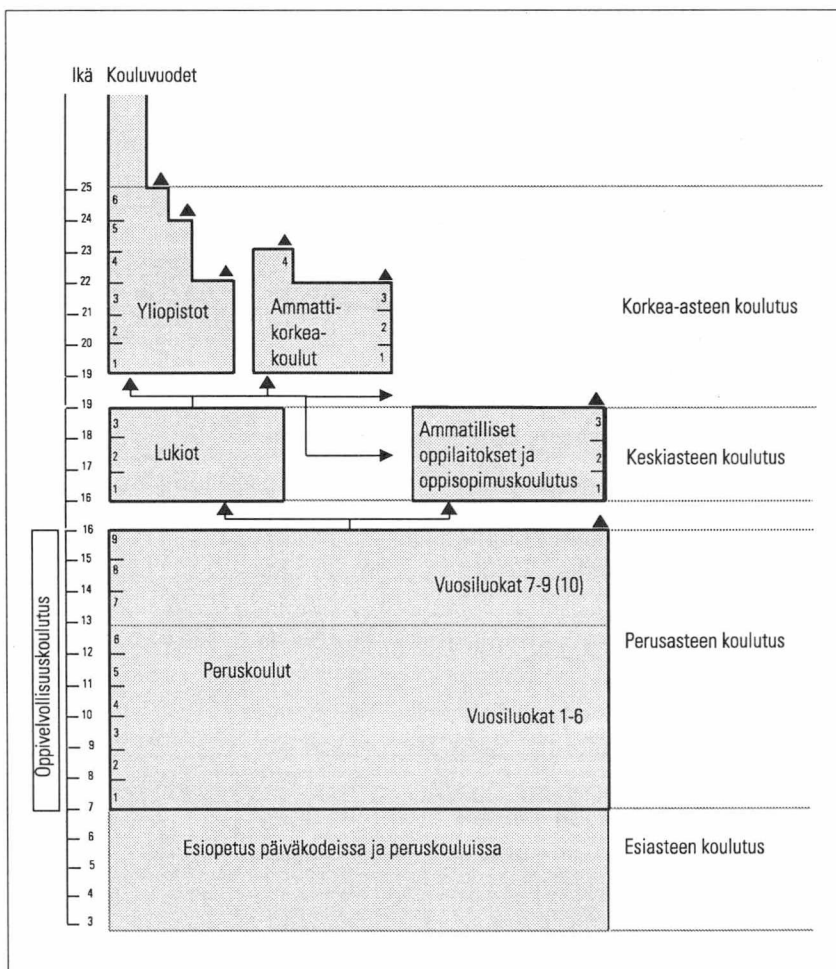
Ikä Kouluvuodet

25
24
23
22
21
20
19

6
5
4
3
2
1

Yliopistot

4

Ammattikorkeakoulut

3
2
1

Korkea-asteen koulutus

19
18
17
16

3
2
1

Lukiot

Ammatilliset oppilaitokset ja oppisopimuskoulutus

3
2
1

Keskiasteen koulutus

Oppivelvollisuuskoulutus

16
15
14
13
12
11
10
9
8
7

9
8
7

Vuosiluokat 7-9 (10)

6
5
4
3
2
1

Peruskoulut

Vuosiluokat 1-6

Perusasteen koulutus

6
5
4
3

Esiopetus päiväkodeissa ja peruskouluissa

Esiasteen koulutus